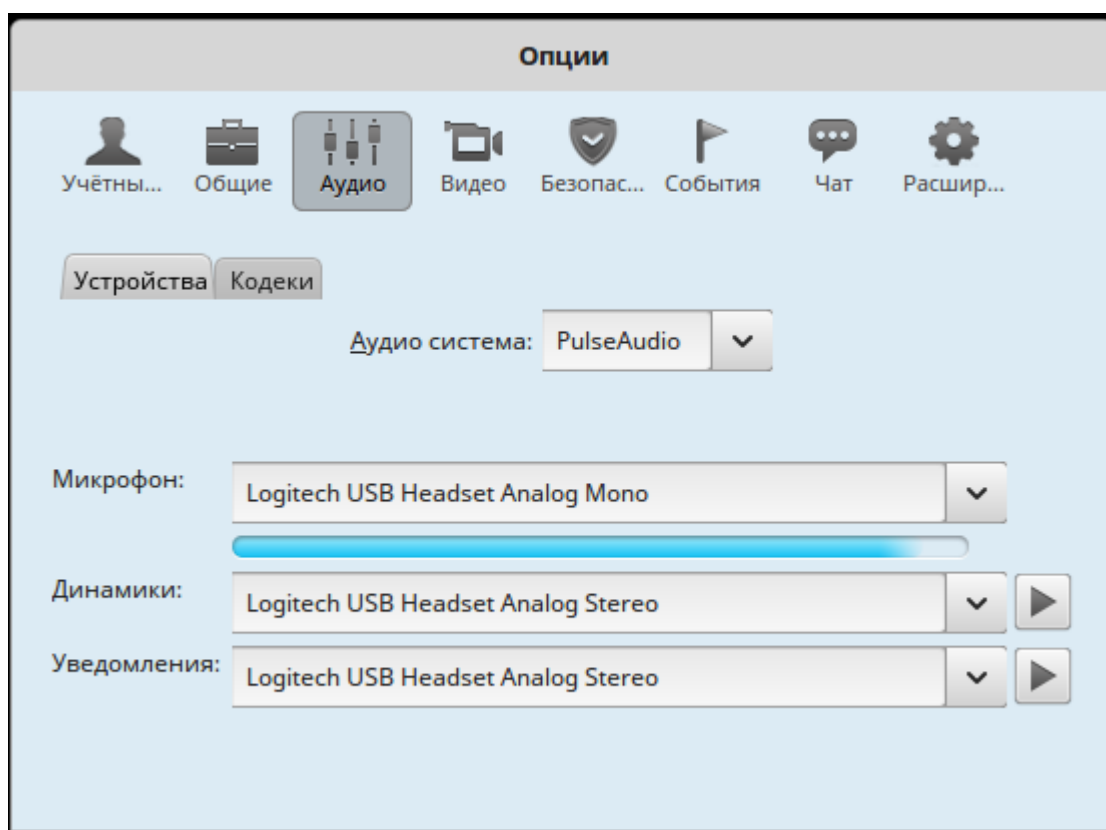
Опции

Учётны... Общие Аудио Видео Безопас... События Чат Расшир...

Устройства Кодеки

Аудио система: PulseAudio

Микрофон: Logitech USB Headset Analog Mono

Динамики: Logitech USB Headset Analog Stereo

Уведомления: Logitech USB Headset Analog Stereo